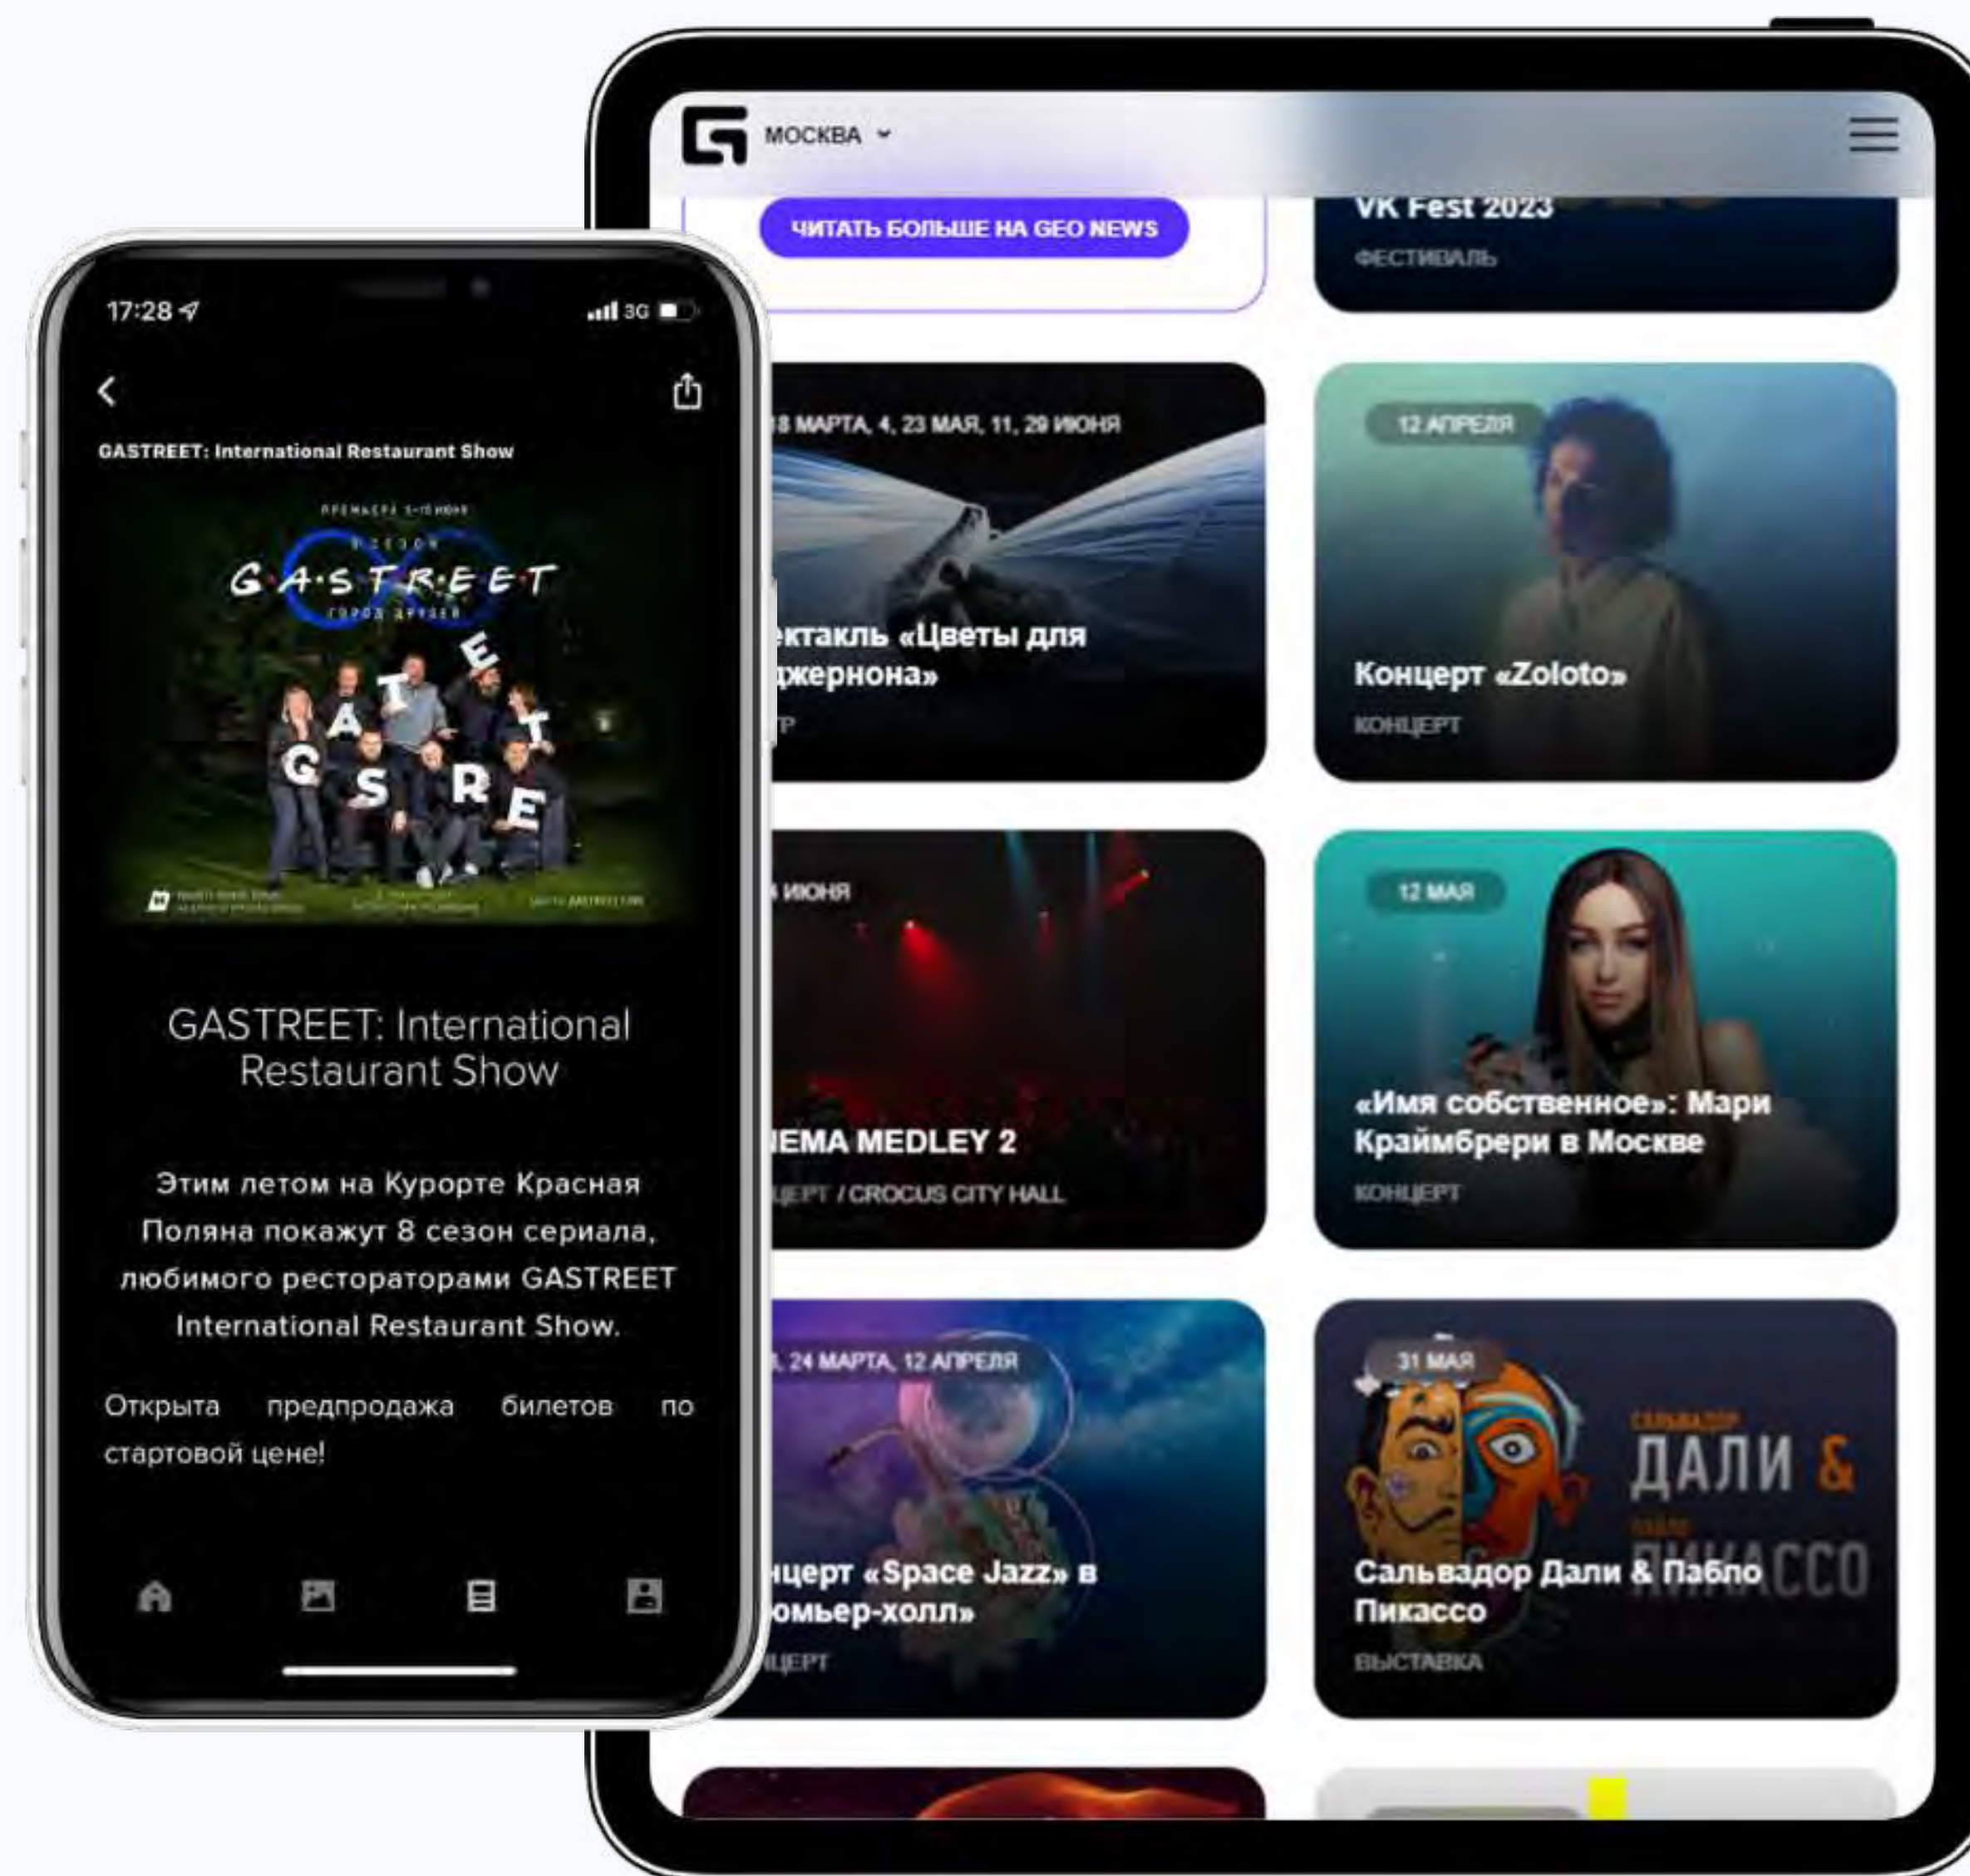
17:28

3G

GASTREET: International Restaurant Show

ПРЕМЬЕРА 1-11 ИЮНЯ

8 СЕЗОН

GASTREET

ГОРОД ДРУЗЕЙ

GATE
GSTREE

GASTREET: International Restaurant Show

Этим летом на Курорте Красная Поляна покажут 8 сезон сериала, любимого рестораторами GASTREET International Restaurant Show.

Открыта предпродажа билетов по стартовой цене!

МОСКВА

ЧИТАТЬ БОЛЬШЕ НА GEO NEWS

VK Fest 2023

ФЕСТИВАЛЬ

8 МАРТА, 4, 23 МАЯ, 11, 29 ИЮНЯ

ектакль «Цветы для джернона»

тр

12 АПРЕЛЯ

Концерт «Zoloto»

КОНЦЕРТ

ИЮНЯ

ЕМА MEDLEY 2

ЦЕРТ / CROCUS CITY HALL

12 МАЯ

«Имя собственное»: Мари Краймбрери в Москве

КОНЦЕРТ

, 24 МАРТА, 12 АПРЕЛЯ

нцерт «Space Jazz» в омьер-холл»

ЦЕРТ

31 МАЯ

ДАЛИ &

ПИКАССО

Сальвадор Дали & Пабло Пикассо

ВЫСТАВКА